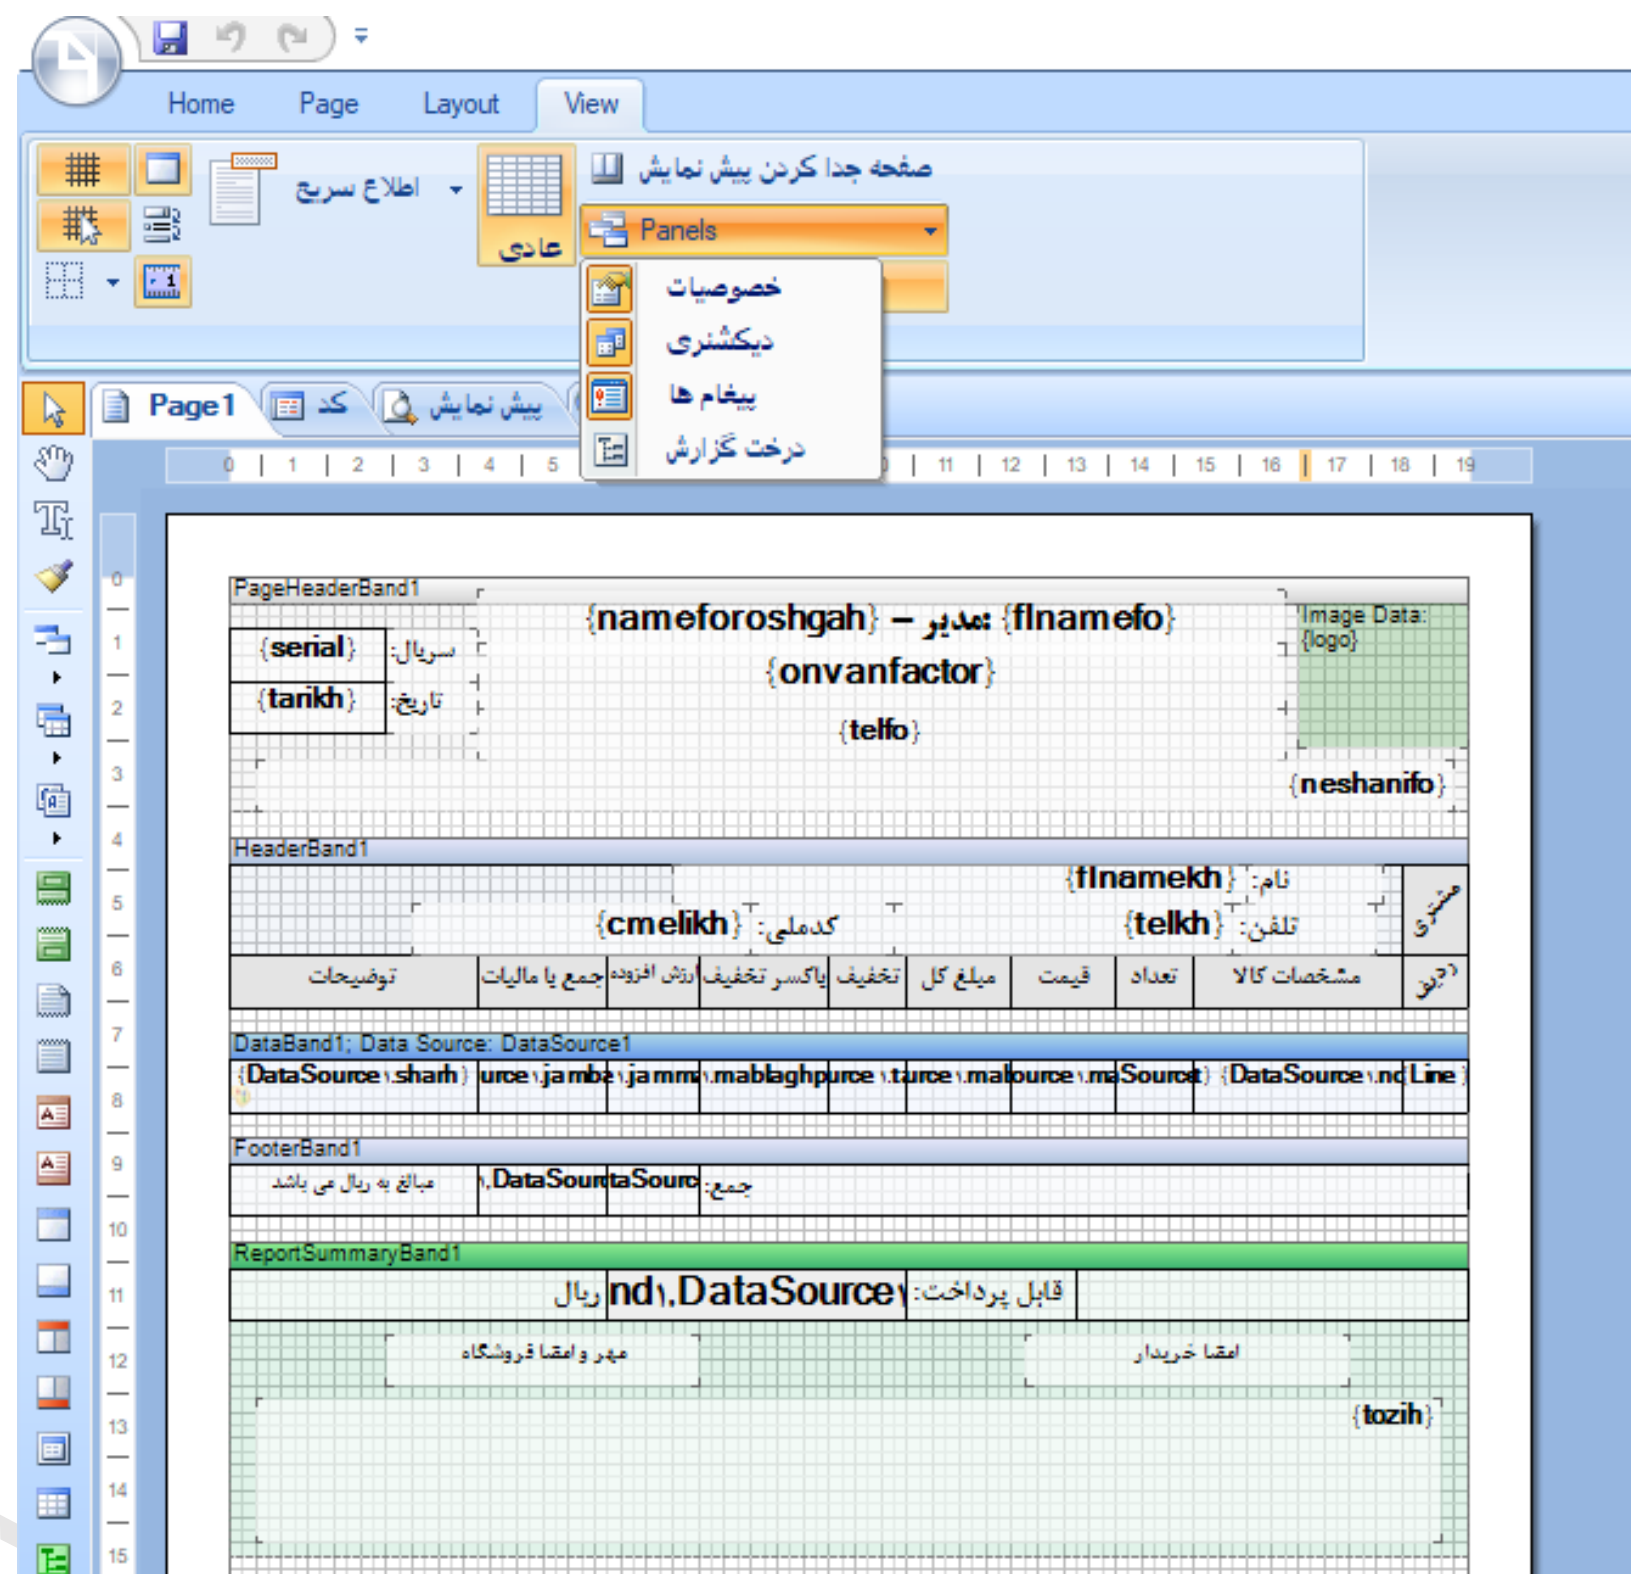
Home Page Layout View

اطلاع سریع
عادی
صفحه جدا کردن پیش نمایش
Panels
خصوصیات
دیکشنری
پیغام ها
درخت گزارش

Page1 کد پیش نمایش

0 1 2 3 4 5 11 12 13 14 15 16 17 18 19

PageHeaderBand1
{nameforoshgah} – مدیر: {flnamefo}
{onvanfactor}
{telfo}
Image Data: {logo}
{serial} سریال:
{tarikh} تاریخ:
{neshanifo}

HeaderBand1
{flnamekh} نام:
{cmelikh} کدملی:
{telkh} تلفن:
مشتری

| ردیف | مشخصات کالا | تعداد | قیمت | مبلغ کل | تخفیف | پاکسر تخفیف | ارزش افزوده | جمع با مالیات | توضیحات |
|---|---|---|---|---|---|---|---|---|---|

DataBand1; Data Source: DataSource1
{DataSource.ndLine} {DataSource.maSource} urce.ma urce.ta urce.mablaghpu ja mm ja mba urce {DataSource.sharh}

FooterBand1
جمع: taSourc DataSour مبالغ به ریال می باشد

ReportSummaryBand1
قابل پرداخت: nd.DataSource ریال
امضا خریدار
مهر و امضا فروشگاه
{tozih}

0 1 2 3 4 5 6 7 8 9 10 11 12 13 14 15